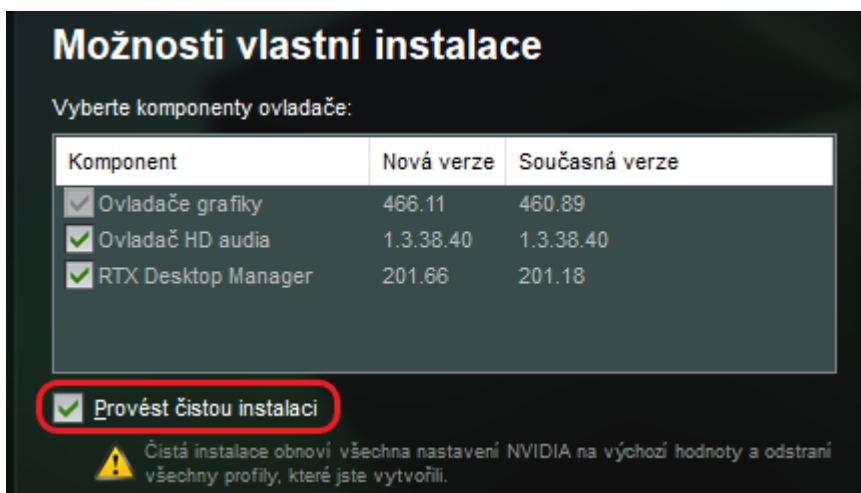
Možnosti vlastní instalace

Vyberte komponenty ovladače:

| Komponent | Nová verze | Současná verze |
|---|---|---|
| Ovladače grafiky | 466.11 | 460.89 |
| Ovladač HD audia | 1.3.38.40 | 1.3.38.40 |
| RTX Desktop Manager | 201.66 | 201.18 |

Provést čistou instalaci

Čistá instalace obnoví všechna nastavení NVIDIA na výchozí hodnoty a odstraní všechny profily, které jste vytvořili.